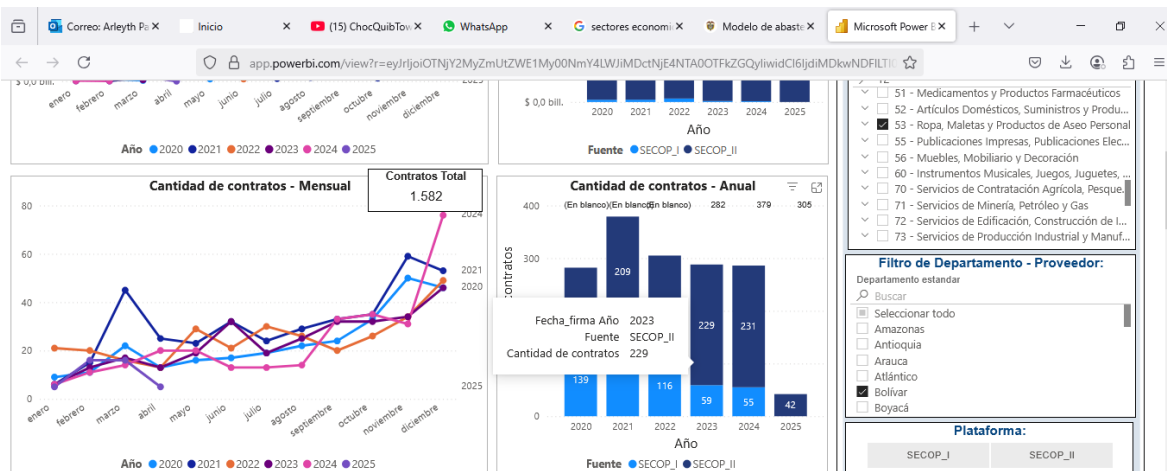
Correo: Arleyth Pa | Inicio | (15) ChocQuibTow | WhatsApp | sectores economi | Modelo de abaste | Microsoft Power B

app.powerbi.com/view?r=eyJrIjoiOTNjY2MyZmUtZWE1My00NmY4LWJiMDctNjE4NTA0OTFkZGQyIiwidCI6ljdiMDkwNDFlLTI

$ 0,0 bill.
enero febrero marzo abril mayo junio julio agosto septiembre octubre noviembre diciembre
Año 2020 2021 2022 2023 2024 2025

$ 0,0 bill.
2020 2021 2022 2023 2024 2025
Año
Fuente SECOP_I SECOP_II

51 - Medicamentos y Productos Farmacéuticos
52 - Artículos Domésticos, Suministros y Produ...
53 - Ropa, Maletas y Productos de Aseo Personal
55 - Publicaciones Impresas, Publicaciones Elec...
56 - Muebles, Mobiliario y Decoración
60 - Instrumentos Musicales, Juegos, Juguetes, ...
70 - Servicios de Contratación Agrícola, Pesque...
71 - Servicios de Minería, Petróleo y Gas
72 - Servicios de Edificación, Construcción de I...
73 - Servicios de Producción Industrial y Manuf...

Cantidad de contratos - Mensual
Contratos Total
1.582
80
60
40
20
0
2024
2021
2020
2025
enero febrero marzo abril mayo junio julio agosto septiembre octubre noviembre diciembre
Año 2020 2021 2022 2023 2024 2025

Cantidad de contratos - Anual
400
300
0
contratos
(En blanco)(En blanco)(En blanco) 282 379 305
209
229
231
139
116
59
55
42
Fecha_firma Año 2023
Fuente SECOP_II
Cantidad de contratos 229
2020 2021 2022 2023 2024 2025
Año
Fuente SECOP_I SECOP_II

Filtro de Departamento - Proveedor:
Departamento estandar
Buscar
Seleccionar todo
Amazonas
Antioquia
Arauca
Atlántico
Bolívar
Boyacá

Plataforma:
SECOP_I
SECOP_II